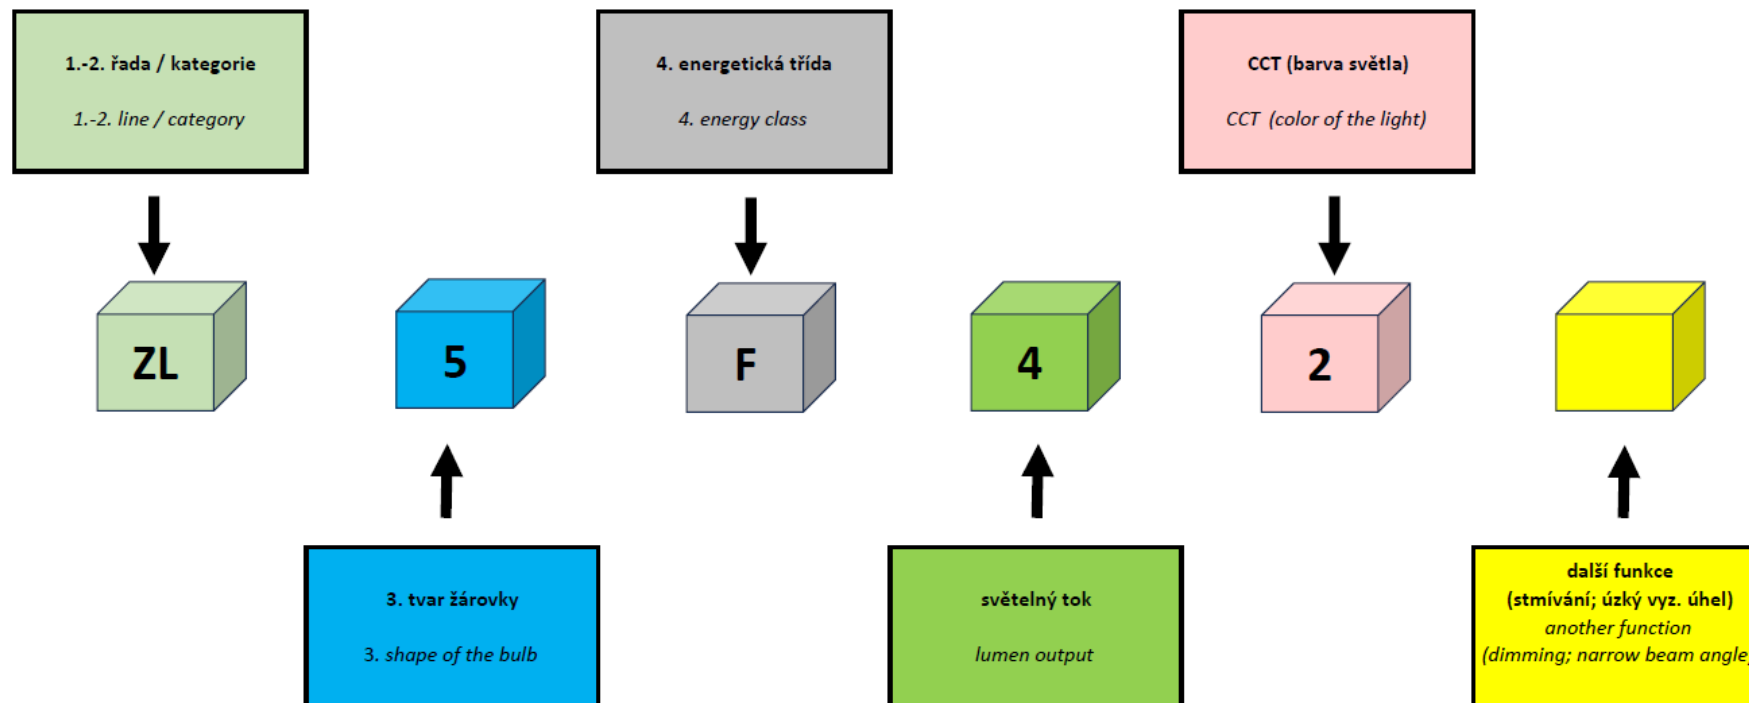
1.-2. řada / kategorie

1.-2. line / category

4. energetická třída

4. energy class

CCT (barva světla)

CCT (color of the light)

ZL

5

F

4

2

3. tvar žárovky

3. shape of the bulb

světelný tok

lumen output

další funkce (stmívání; úzký vyz. úhel)

another function (dimming; narrow beam angle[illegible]